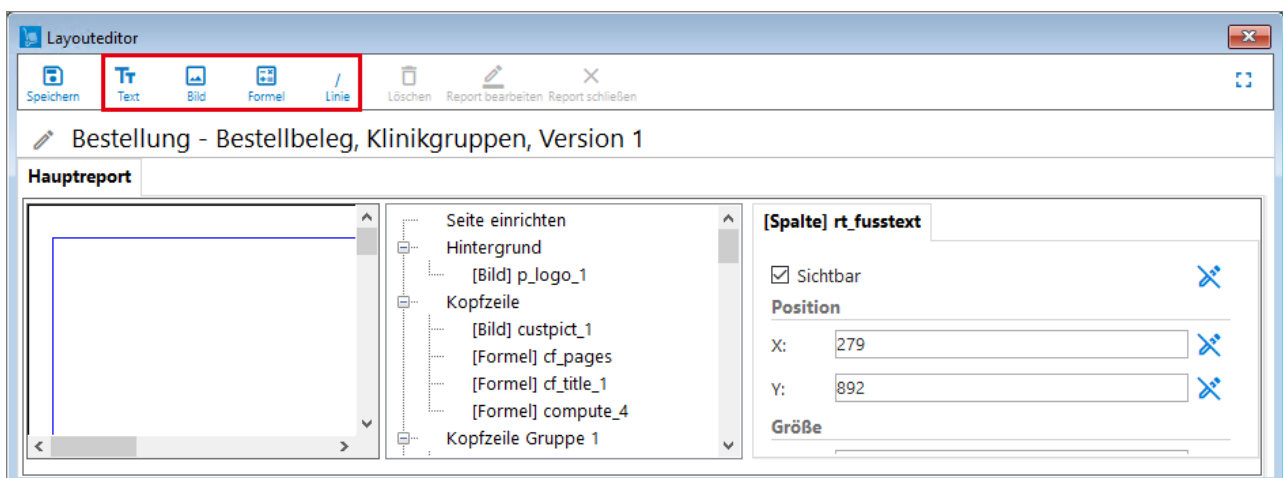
Layouteditor

Speichern Text Bild Formel Linie Löschen Report bearbeiten Report schließen

Bestellung - Bestellbeleg, Klinikgruppen, Version 1

Hauptreport

Seite einrichten
Hintergrund
[Bild] p_logo_1
Kopfzeile
[Bild] custpict_1
[Formel] cf_pages
[Formel] cf_title_1
[Formel] compute_4
Kopfzeile Gruppe 1

[Spalte] rt_fusstext

Sichtbar
Position
X: 279
Y: 892
Größe